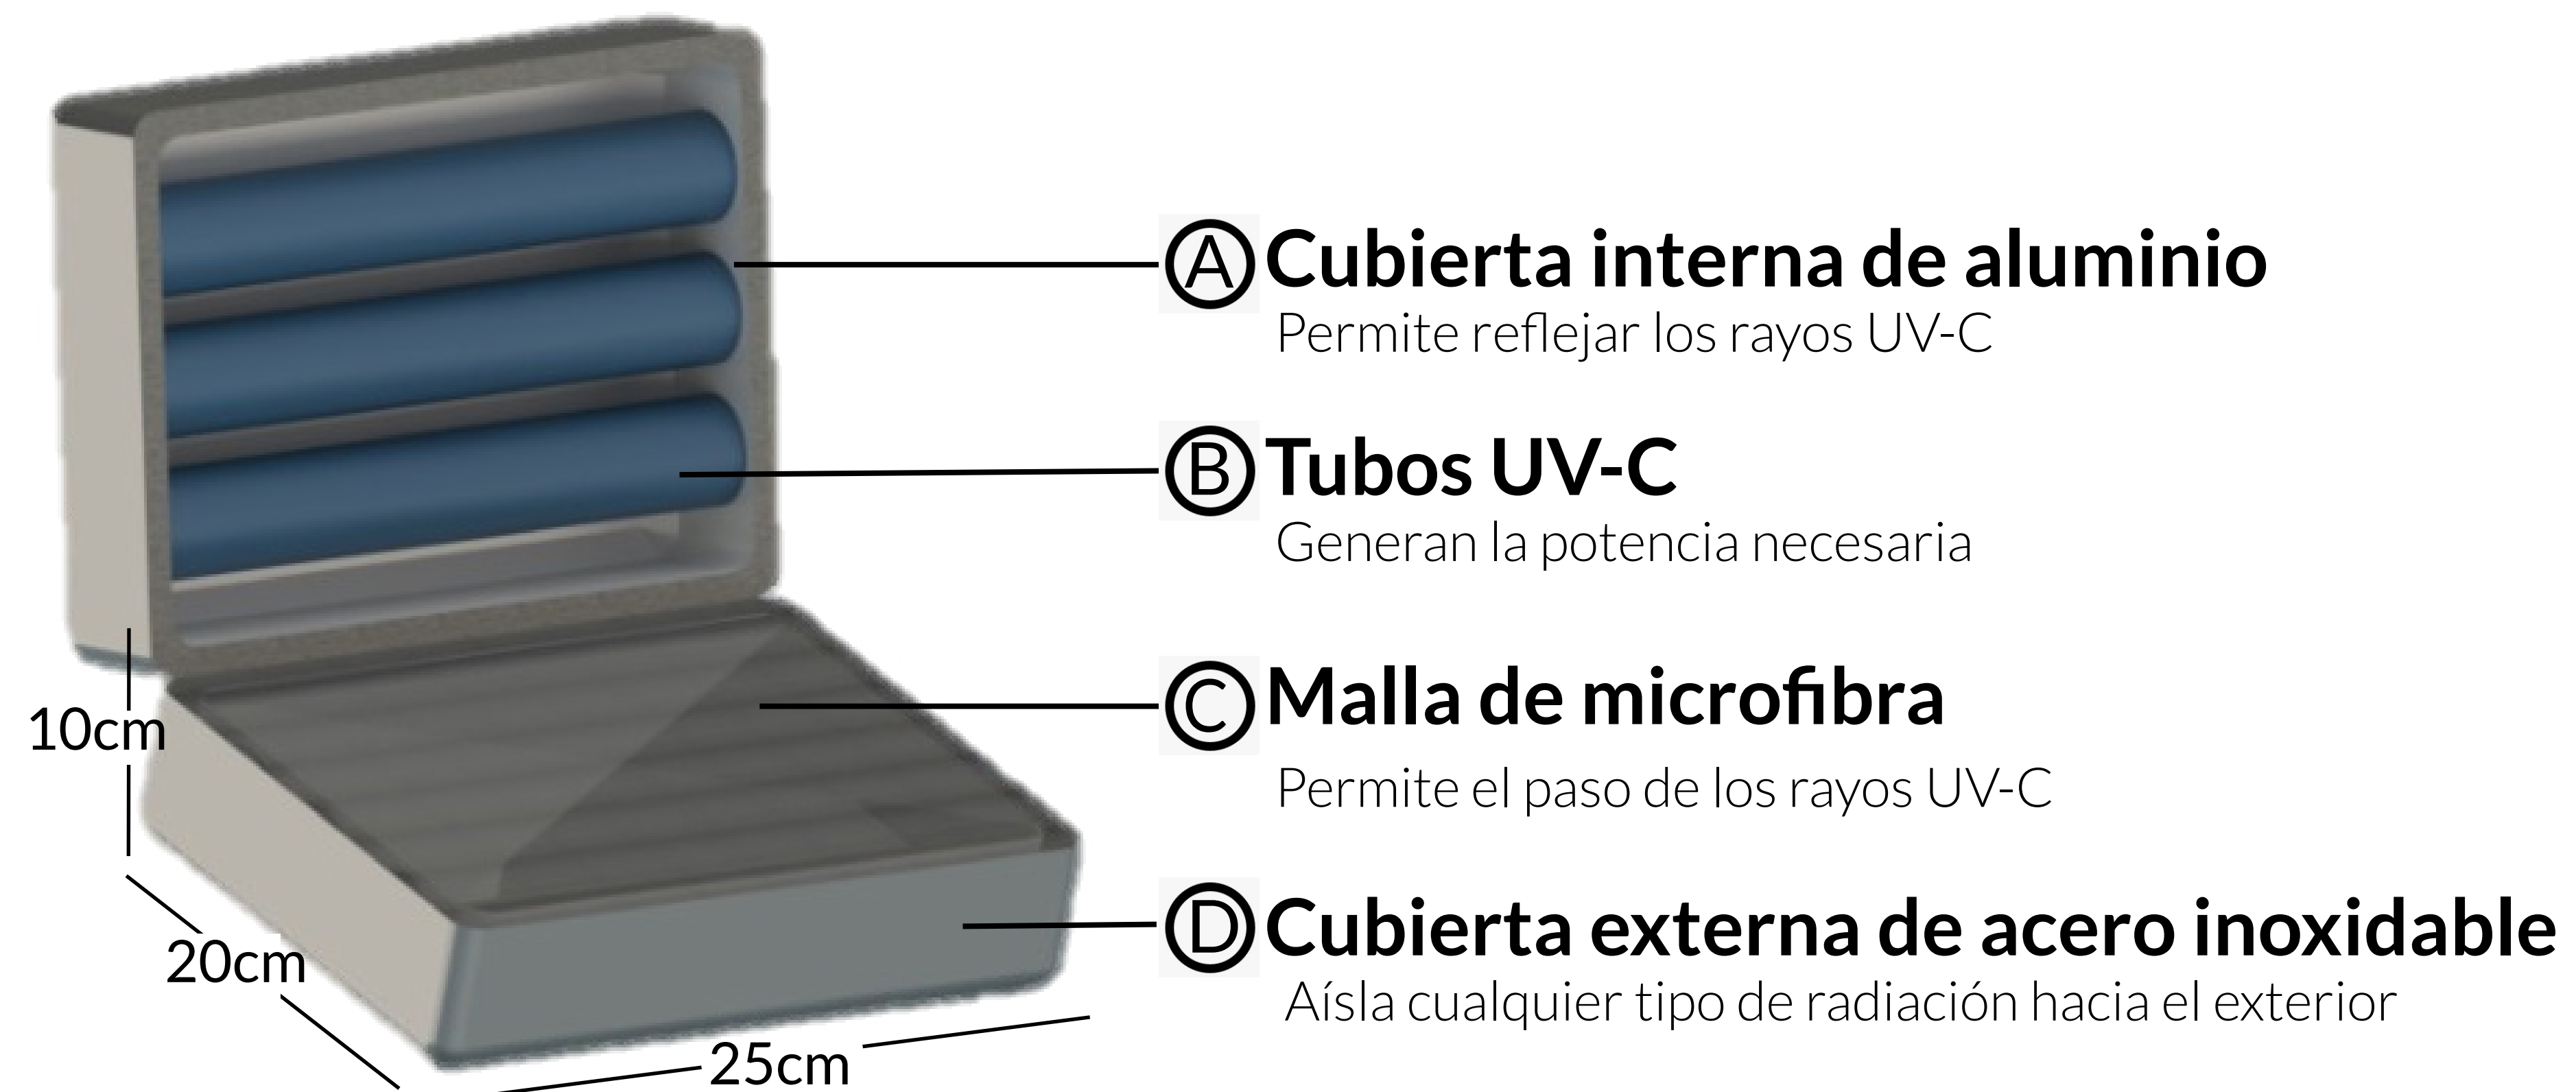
Ⓐ Cubierta interna de aluminio
Permite reflejar los rayos UV-C

Ⓑ Tubos UV-C
Generan la potencia necesaria

Ⓒ Malla de microfibra
Permite el paso de los rayos UV-C

Ⓓ Cubierta externa de acero inoxidable
Aísla cualquier tipo de radiación hacia el exterior

10cm

20cm

25cm